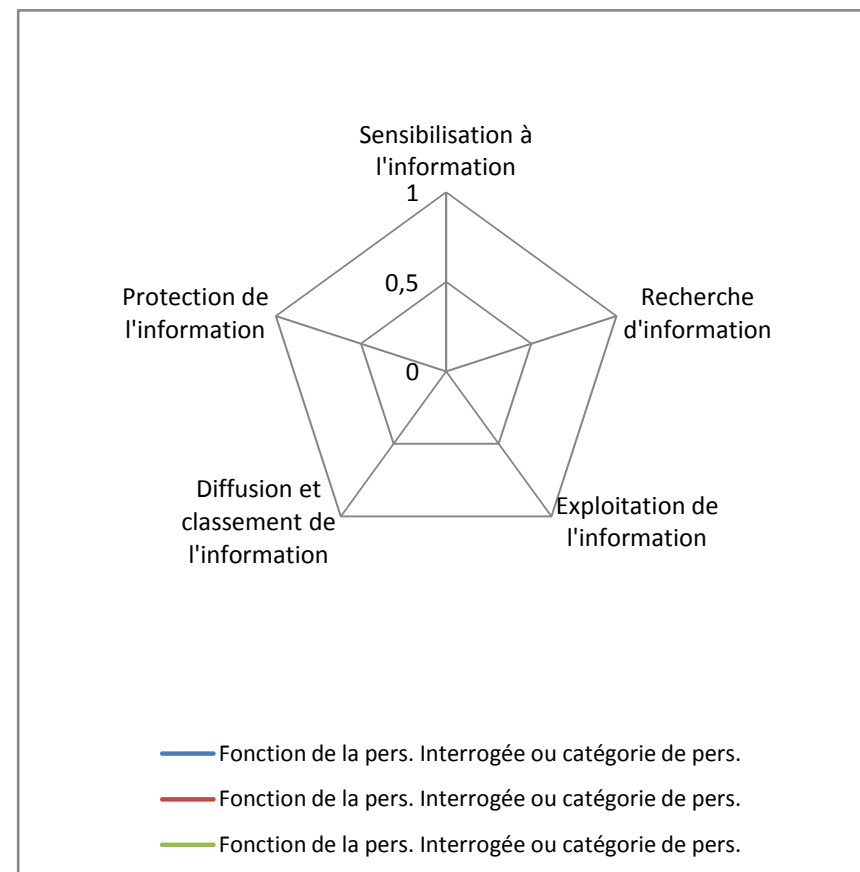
Sensibilisation à l'information

1

0,5

0

Recherche d'information

Exploitation de l'information

Diffusion et classement de l'information

Protection de l'information

Fonction de la pers. Interrogée ou catégorie de pers.

Fonction de la pers. Interrogée ou catégorie de pers.

Fonction de la pers. Interrogée ou catégorie de pers.